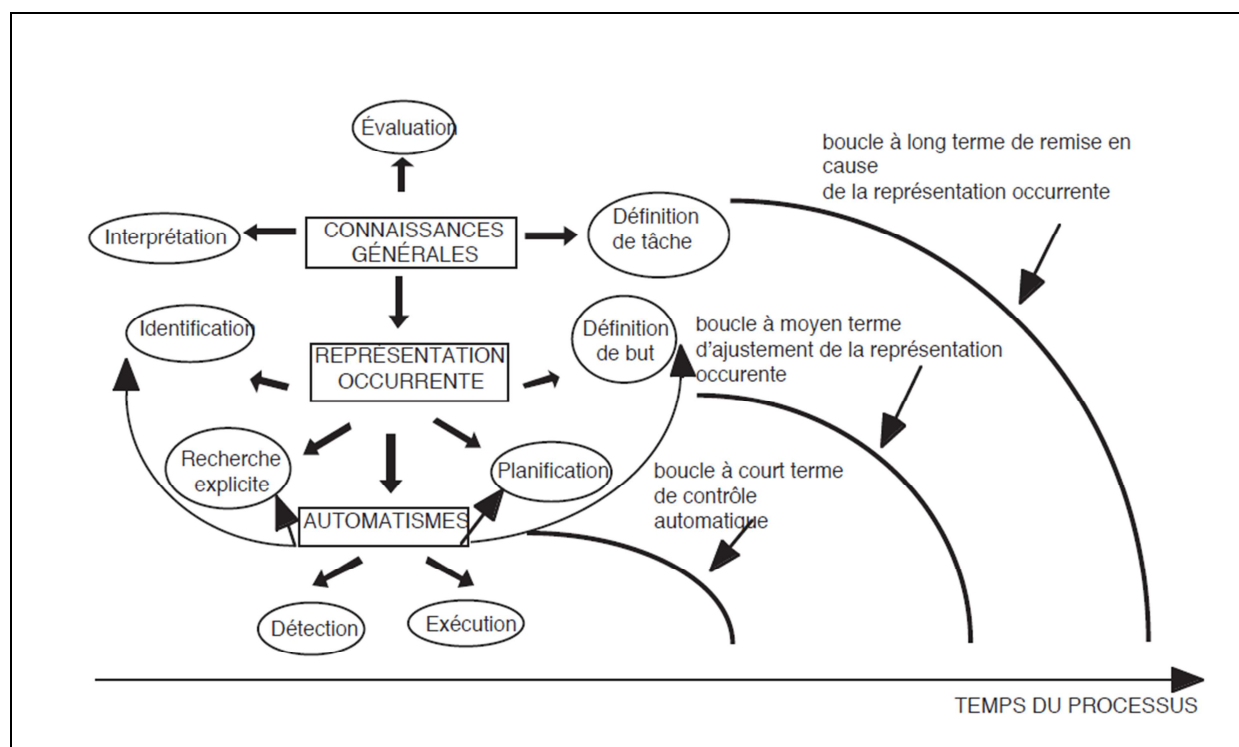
Évaluation

boucle à long terme de remise en cause
de la représentation occurrente

Interprétation

CONNAISSANCES GÉNÉRALES

Définition de tâche

Identification

REPRÉSENTATION OCCURRENTE

Définition de but

boucle à moyen terme d'ajustement de la représentation occurente

Recherche explicite

Planification

boucle à court terme de contrôle automatique

AUTOMATISMES

Détection

Exécution

TEMPS DU PROCESSUS